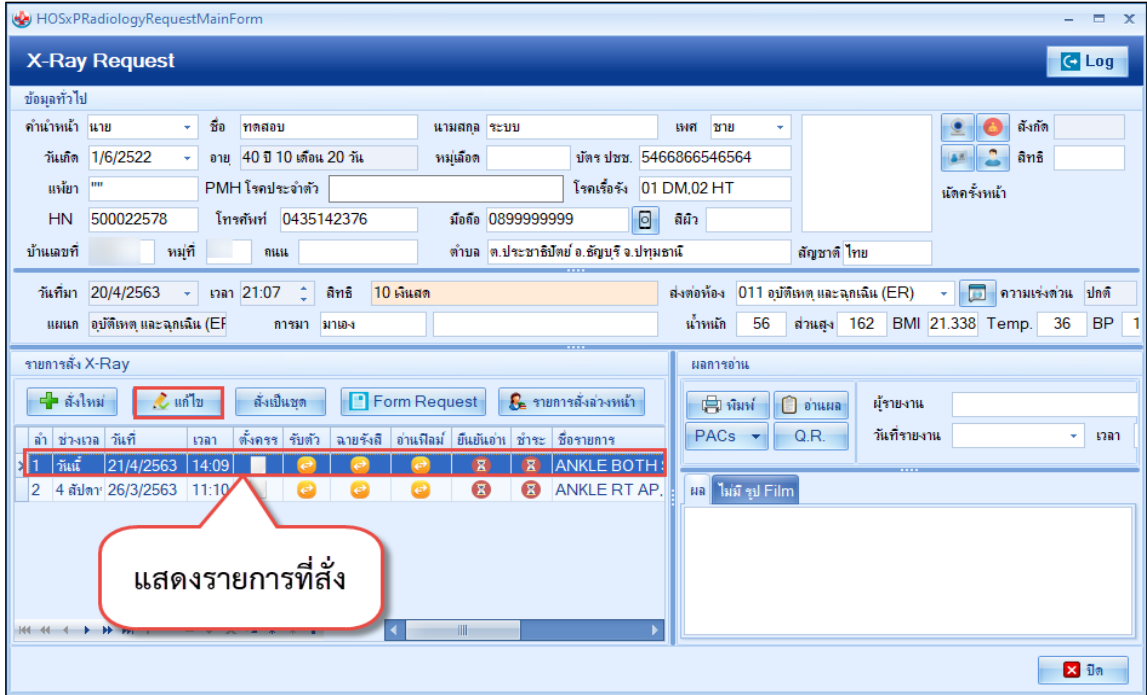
HOSxPRadiologyRequestMainForm

X-Ray Request

Log

ข้อมูลทั่วไป

คำนำหน้า นาย ชื่อ ทดสอบ นามสกุล ระบบ เพศ ชาย สังกัด

วันเกิด 1/6/2522 อายุ 40 ปี 10 เดือน 20 วัน หมู่เลือด บัตร ปชช. 5466866546564 สิทธิ

แพ้ยา "" PMH โรคประจำตัว โรคเรื้อรัง 01 DM,02 HT นัดครั้งหน้า

HN 500022578 โทรศัพท์ 0435142376 มือถือ 0899999999 สีผิว

บ้านเลขที่ หมู่ที่ ถนน ตำบล ต.ประชาธิปัตย์ อ.ธัญบุรี จ.ปทุมธานี สัญชาติ ไทย

วันที่มา 20/4/2563 เวลา 21:07 สิทธิ 10 เงินสด ส่งต่อห้อง 011 อุบัติเหตุ และฉุกเฉิน (ER) ความเร่งด่วน ปกติ

แผนก อุบัติเหตุ และฉุกเฉิน (ER การมา มาเอง น้ำหนัก 56 ส่วนสูง 162 BMI 21.338 Temp. 36 BP 1

รายการสั่ง X-Ray

สั่งใหม่ แก้ไข สั่งเป็นชุด Form Request รายการสั่งล่วงหน้า

| ลำ | ช่วงเวล | วันที่ | เวลา | ตั้งครร | รับตัว | ฉายรังสี | อ่านฟิล์ม | ยืนยันอ่าน | ชำระ | ชื่อรายการ |
|---|---|---|---|---|---|---|---|---|---|---|
| 1 | วันนี้ | 21/4/2563 | 14:09 | | | | | | | ANKLE BOTH |
| 2 | 4 สัปดา | 26/3/2563 | 11:10 | | | | | | | ANKLE RT AP, |

แสดงรายการที่สั่ง

ผลการอ่าน

พิมพ์ อ่านผล ผู้รายงาน

PACs Q.R. วันที่รายงาน เวลา

ผล ไม่มี รูป Film

ปิด